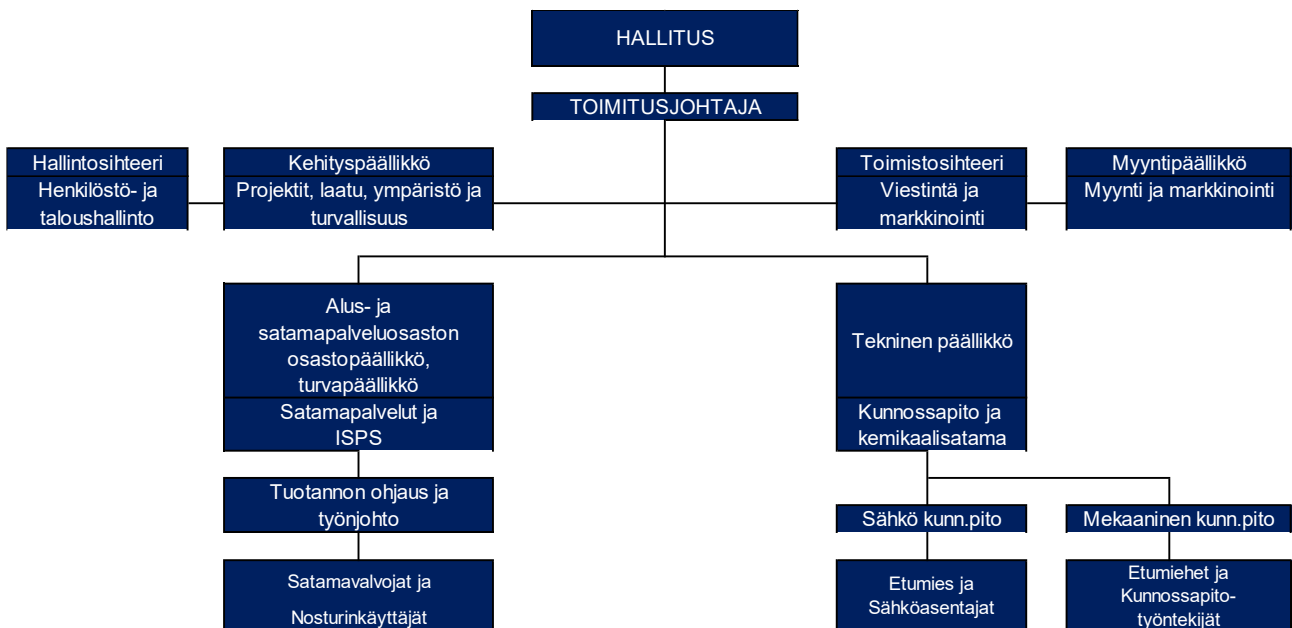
HALLITUS

TOIMITUSJOHTAJA

Hallintosihteeri
Henkilöstö- ja taloushallinto

Kehityspäällikkö
Projektit, laatu, ympäristö ja turvallisuus

Toimistosihteeri
Viestintä ja markkinointi

Myyntipäällikkö
Myynti ja markkinointi

Alus- ja satamapalveluosaston osastopäällikkö, turvapäällikkö
Satamapalvelut ja ISPS

Tuotannon ohjaus ja työnjohto

Satamavalvojat ja
Nosturinkäyttäjät

Tekninen päällikkö
Kunnossapito ja kemikaalisatama

Sähkö kunn.pito

Etumies ja Sähköasentajat

Mekaaninen kunn.pito

Etumiehet ja Kunnossapitotyöntekijät